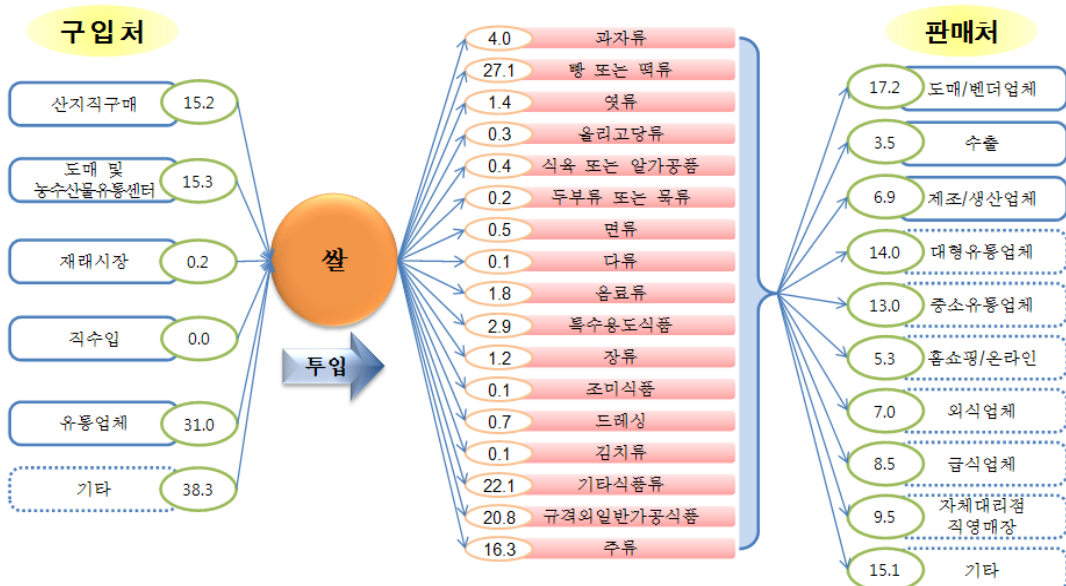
구입처

| 구입처 | % |
|---|---|
| 산지직구매 | 15.2 |
| 도매 및 농수산물유통센터 | 15.3 |
| 재래시장 | 0.2 |
| 직수입 | 0.0 |
| 유통업체 | 31.0 |
| 기타 | 38.3 |

쌀

투입

| % | 품목 |
|---|---|
| 4.0 | 과자류 |
| 27.1 | 빵 또는 떡류 |
| 1.4 | 엿류 |
| 0.3 | 올리고당류 |
| 0.4 | 식육 또는 알가공품 |
| 0.2 | 두부류 또는 묵류 |
| 0.5 | 면류 |
| 0.1 | 다류 |
| 1.8 | 음료류 |
| 2.9 | 특수용도식품 |
| 1.2 | 장류 |
| 0.1 | 조미식품 |
| 0.7 | 드레싱 |
| 0.1 | 김치류 |
| 22.1 | 기타식품류 |
| 20.8 | 규격외일반가공식품 |
| 16.3 | 주류 |

판매처

| % | 판매처 |
|---|---|
| 17.2 | 도매/벤더업체 |
| 3.5 | 수출 |
| 6.9 | 제조/생산업체 |
| 14.0 | 대형유통업체 |
| 13.0 | 중소유통업체 |
| 5.3 | 홈쇼핑/온라인 |
| 7.0 | 외식업체 |
| 8.5 | 급식업체 |
| 9.5 | 자체대리점 직영매장 |
| 15.1 | 기타 |